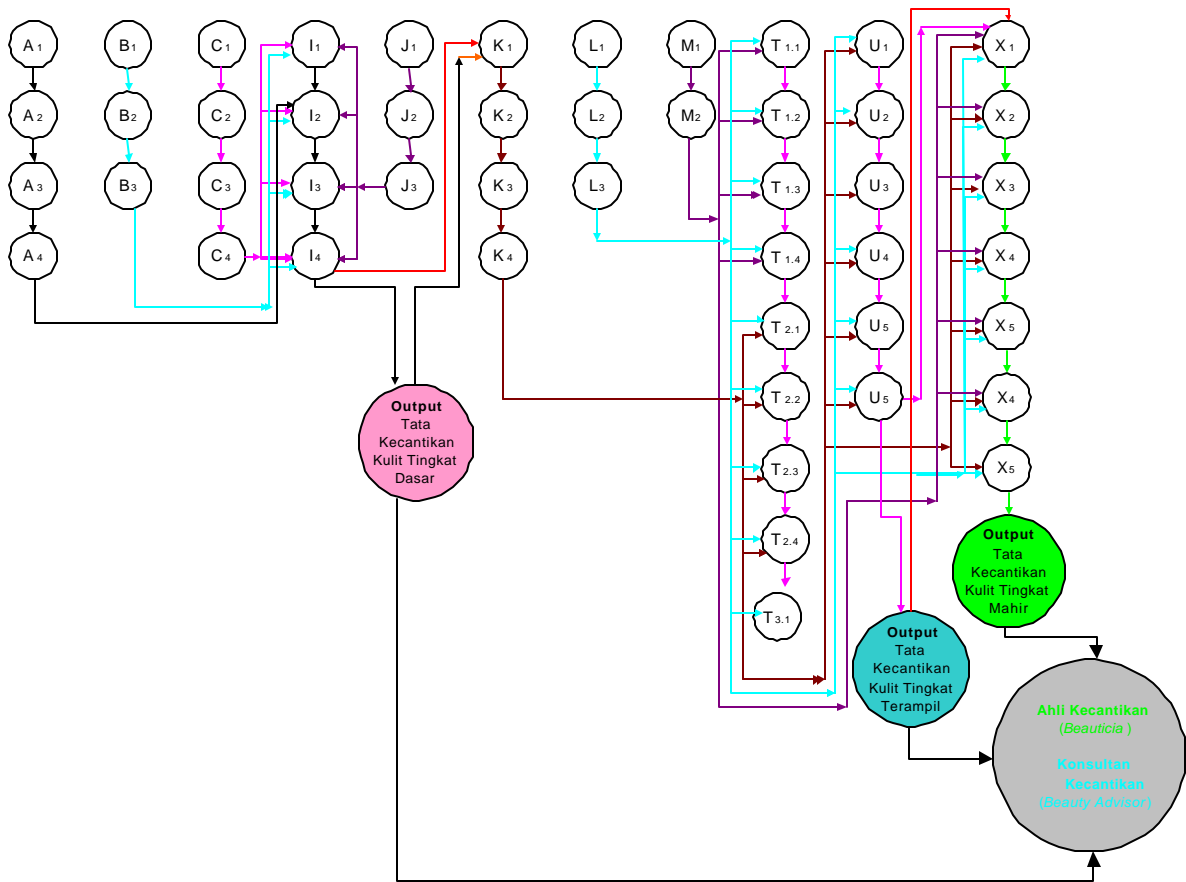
$A_1$
$A_2$
$A_3$
$A_4$

$B_1$
$B_2$
$B_3$

$C_1$
$C_2$
$C_3$
$C_4$

$I_1$
$I_2$
$I_3$
$I_4$

$J_1$
$J_2$
$J_3$

$K_1$
$K_2$
$K_3$
$K_4$

$L_1$
$L_2$
$L_3$

$M_1$
$M_2$

$T_{1.1}$
$T_{1.2}$
$T_{1.3}$
$T_{1.4}$
$T_{2.1}$
$T_{2.2}$
$T_{2.3}$
$T_{2.4}$
$T_{3.1}$

$U_1$
$U_2$
$U_3$
$U_4$
$U_5$
$U_5$

$X_1$
$X_2$
$X_3$
$X_4$
$X_5$
$X_4$
$X_5$

Output
Tata
Kecantikan
Kulit Tingkat
Dasar

Output
Tata
Kecantikan
Kulit Tingkat
Mahir

Output
Tata
Kecantikan
Kulit Tingkat
Terampil

Ahli Kecantikan
(Beauticia)

Konsultan
Kecantikan
(Beauty Advisor)